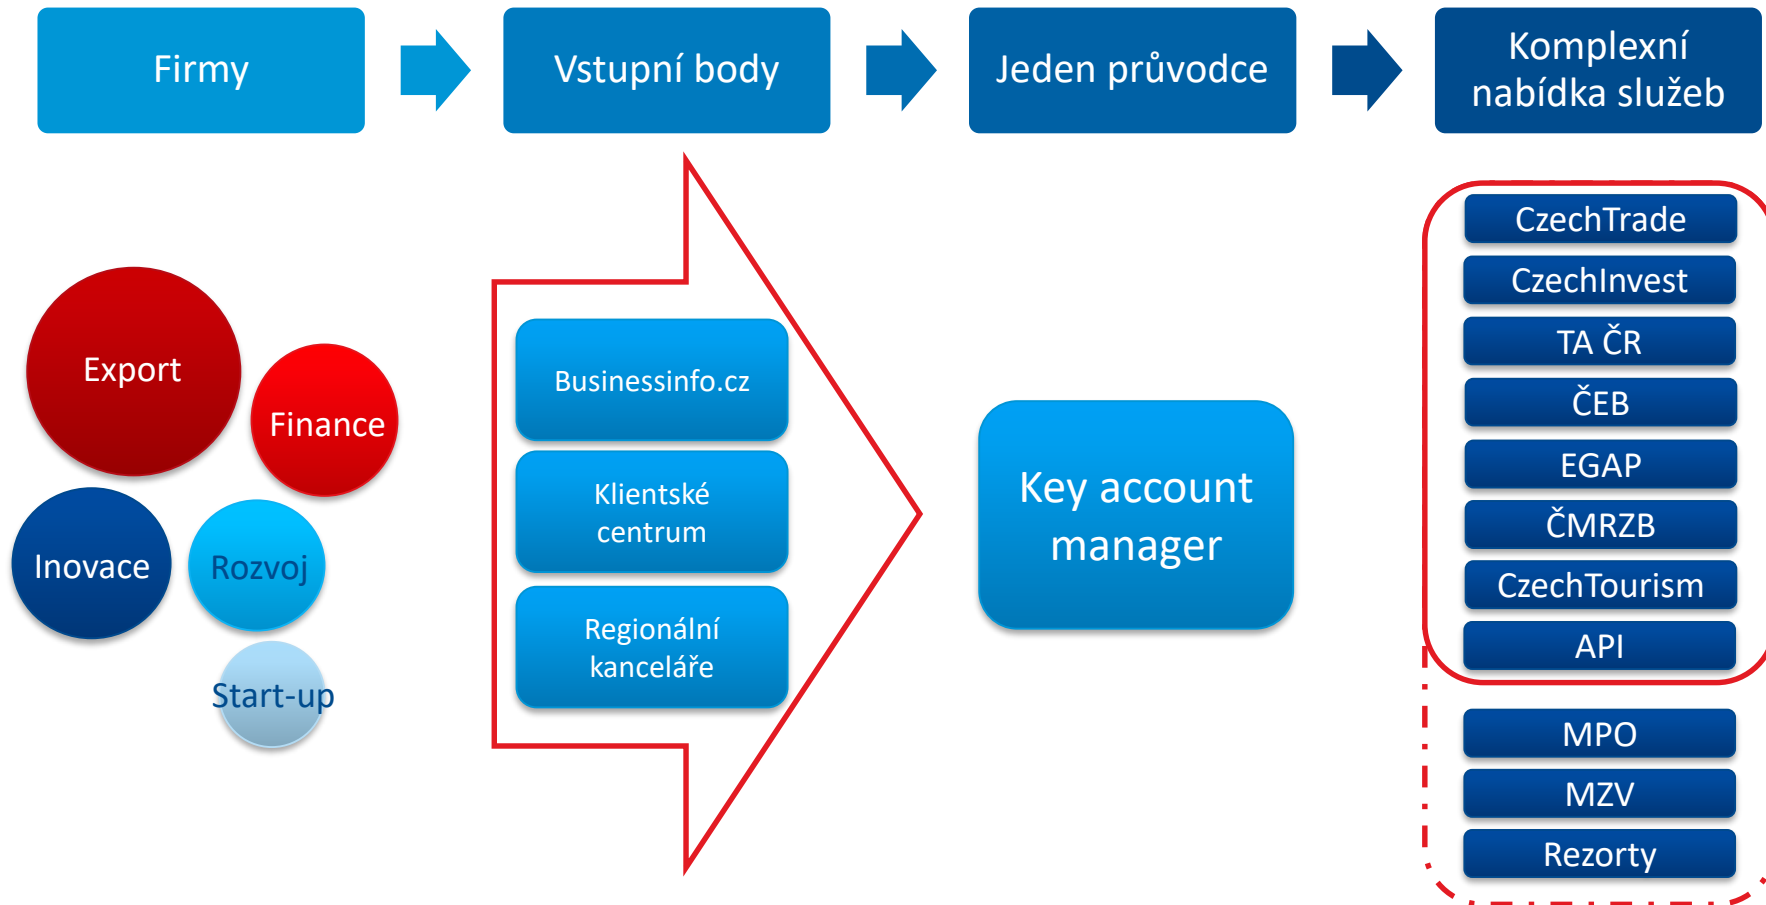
Firmy

Vstupní body

Jeden průvodce

Komplexní nabídka služeb

Export

Finance

Inovace

Rozvoj

Start-up

Businessinfo.cz

Klientské centrum

Regionální kanceláře

Key account manager

CzechTrade

CzechInvest

TA ČR

ČEB

EGAP

ČMRZB

CzechTourism

API

MPO

MZV

Rezorty